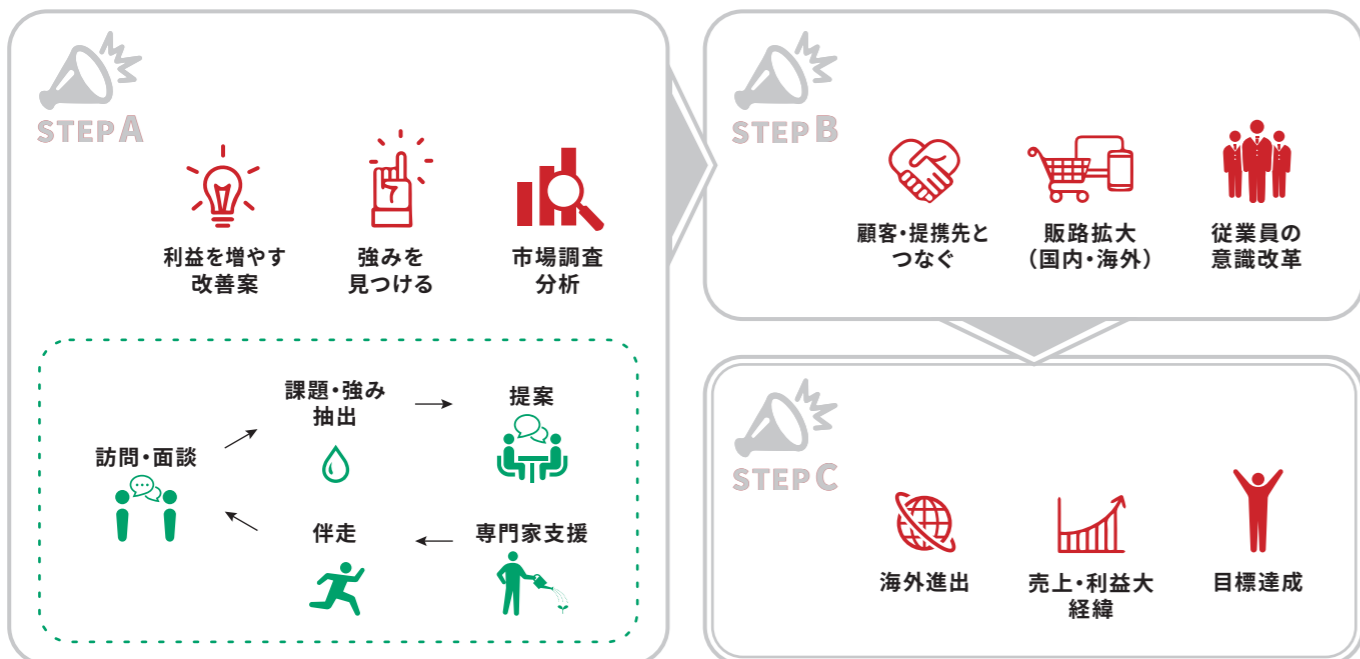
STEP A

利益を増やす改善案

強みを見つける

市場調査分析

訪問・面談

課題・強み抽出

提案

伴走

専門家支援

STEP B

顧客・提携先とつなぐ

販路拡大（国内・海外）

従業員の意識改革

STEP C

海外進出

売上・利益大経緯

目標達成